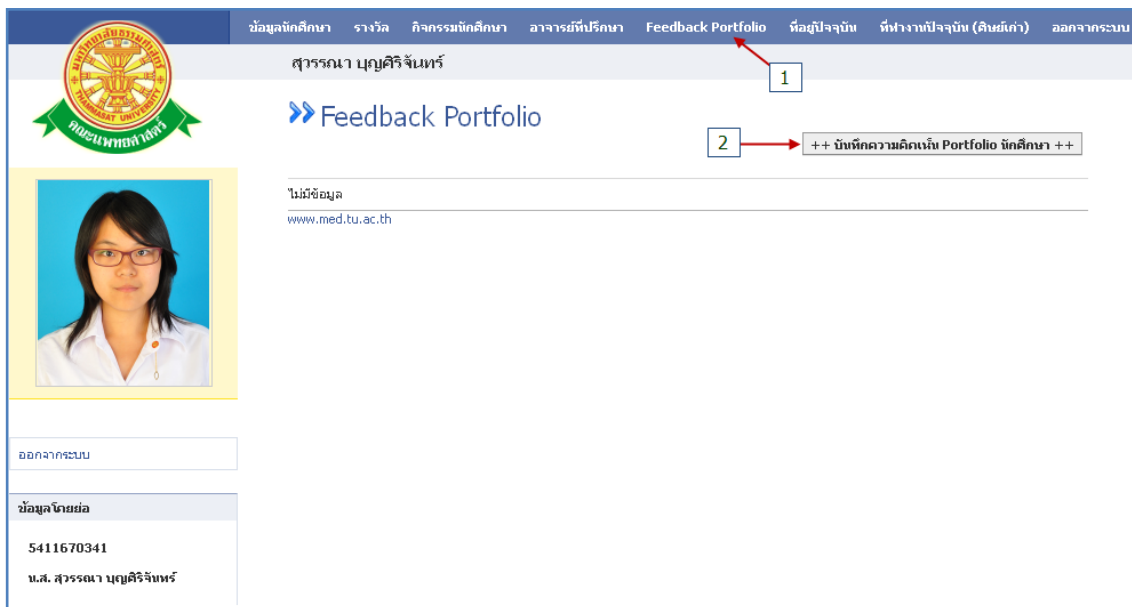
ข้อมูลนักศึกษา รางวัล กิจกรรมนักศึกษา อาจารย์ที่ปรึกษา Feedback Portfolio ที่อยู่ปัจจุบัน ที่ทำงานปัจจุบัน (ศิษย์เก่า) ออกจากระบบ

THAMMASAT UNIVERSITY
คณะแพทยศาสตร์

สุวรรณา บุญศิริจันทร์

1

Feedback Portfolio

2

++ บันทึกความคิดเห็น Portfolio นักศึกษา ++

ไม่มีข้อมูล

www.med.tu.ac.th

ออกจากระบบ

ข้อมูลโดยย่อ

5411670341

น.ส. สุวรรณา บุญศิริจันทร์